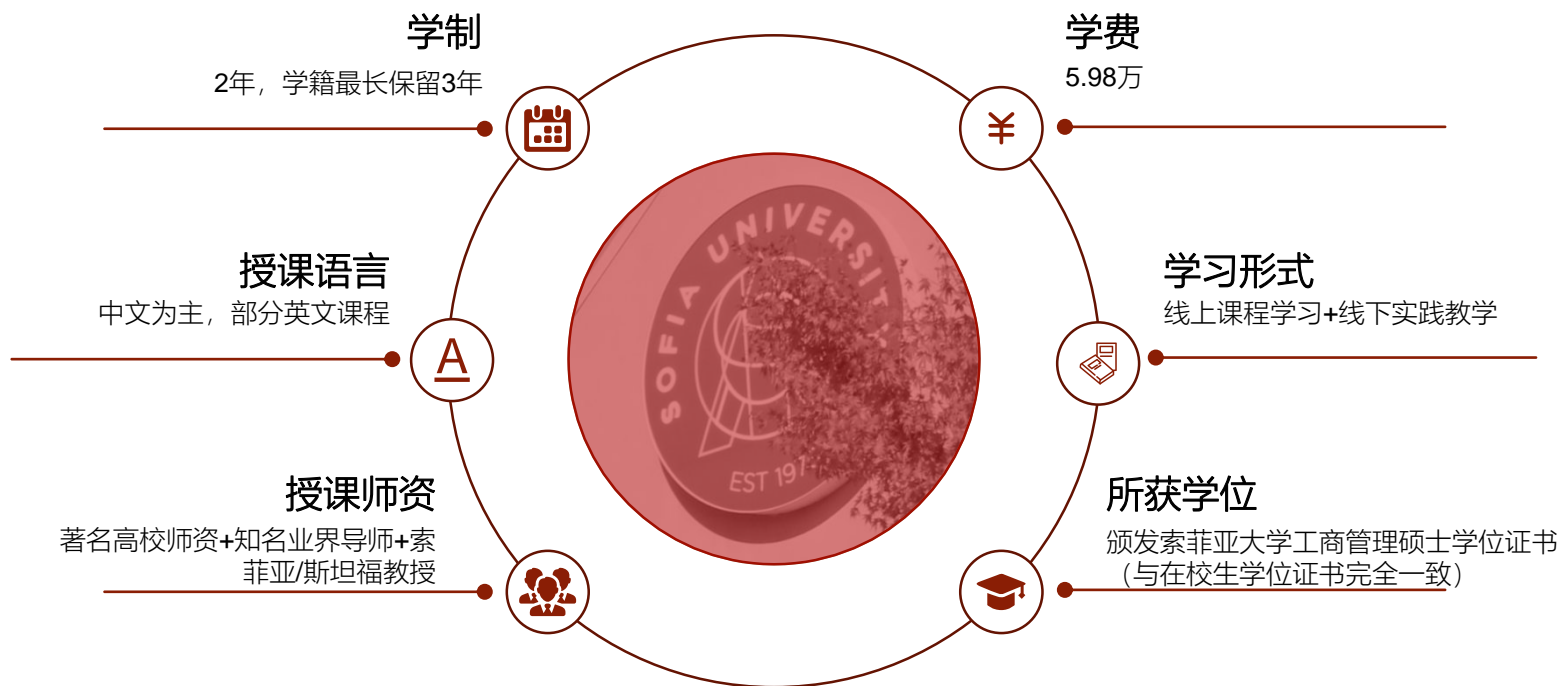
学制
2年，学籍最长保留3年

学费
5.98万

¥

授课语言
中文为主，部分英文课程

A

SOFIA UNIVERSITY
EST 191

学习形式
线上课程学习+线下实践教学

授课师资
著名高校师资+知名业界导师+索菲亚/斯坦福教授

所获学位
颁发索菲亚大学工商管理硕士学位证书（与在校生学位证书完全一致）